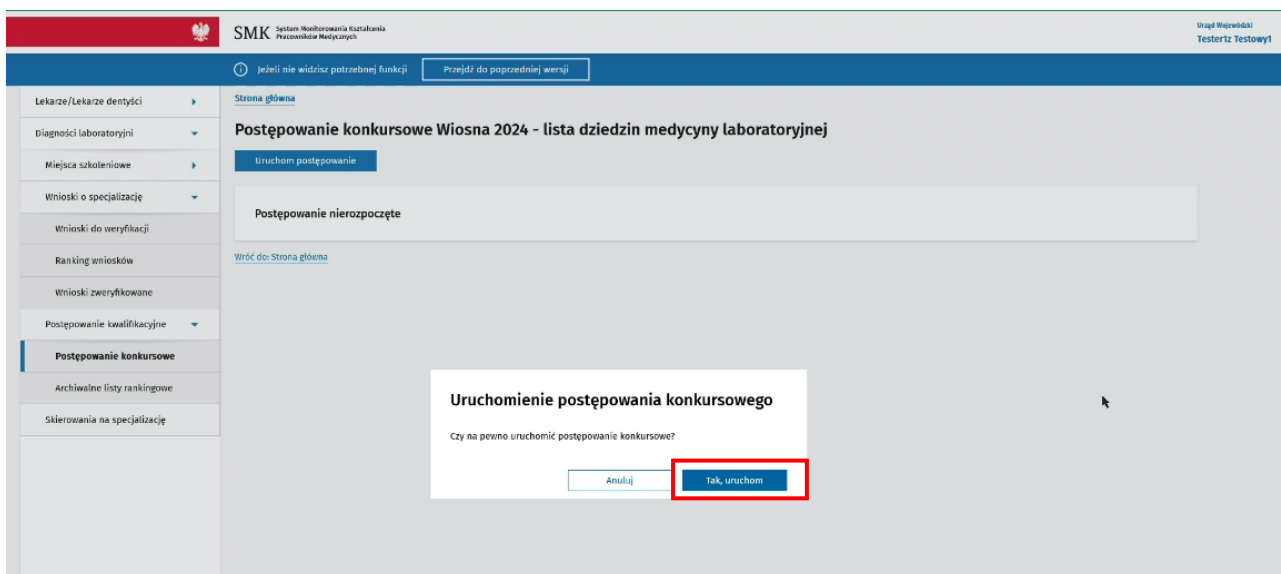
SMK System Monitorowania Kształcenia Pracowników Medycznych

Urząd Wojewódzki
Testerlz Testowy1

Jeżeli nie widzisz potrzebnej funkcji
Przejdź do poprzedniej wersji

Lekarze/Lekarze dentyści
Diagności laboratoryjni
Miejsca szkoleniowe
Wnioski o specjalizację
Wnioski do weryfikacji
Ranking wniosków
Wnioski zweryfikowane
Postępowanie kwalifikacyjne
Postępowanie konkursowe
Archiwalne listy rankingowe
Skierowania na specjalizację

Strona główna

Postępowanie konkursowe Wiosna 2024 - lista dziedzin medycyny laboratoryjnej

Uruchom postępowanie

Postępowanie nierozpoczęte

Wróć do: Strona główna

Uruchomienie postępowania konkursowego

Czy na pewno uruchomić postępowanie konkursowe?

Anuluj
Tak, uruchom